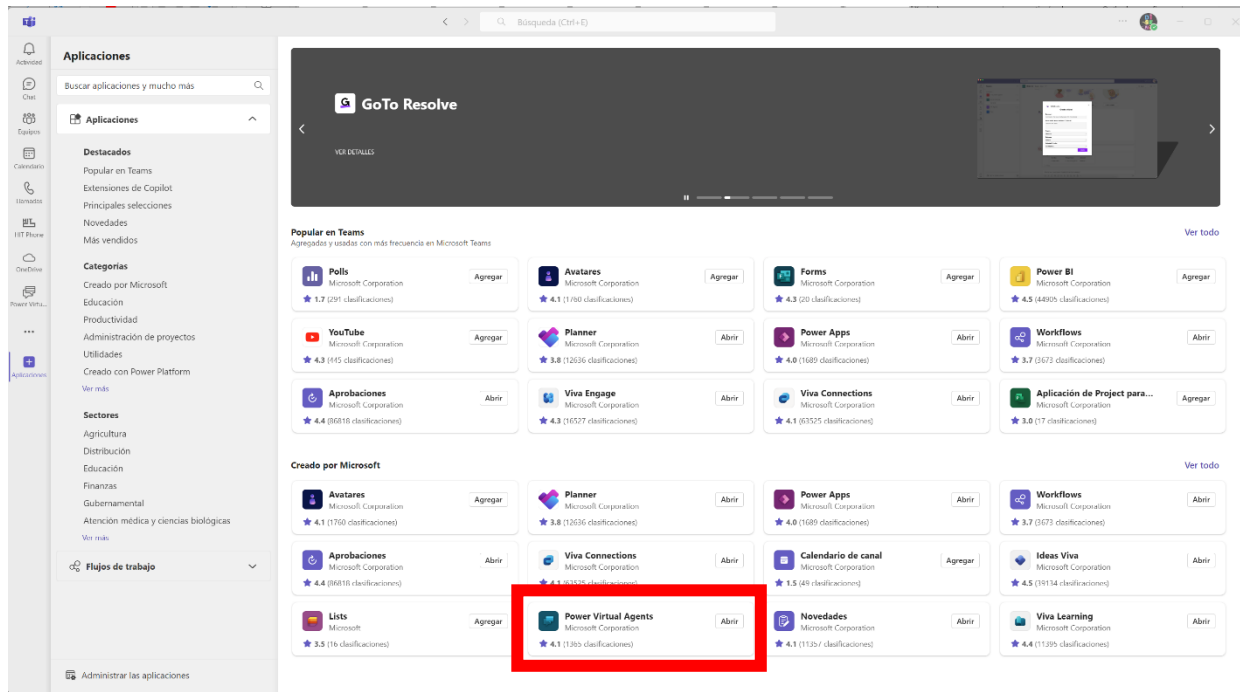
Búsqueda (Ctrl+E)

Actividad
Chat
Equipos
Calendario
Llamadas
HT Phone
OneDrive
Power Virtu...
...
Aplicaciones

Aplicaciones

Buscar aplicaciones y mucho más

Aplicaciones

Destacados
Popular en Teams
Extensiones de Copilot
Principales selecciones
Novedades
Más vendidos

Categorías
Creado por Microsoft
Educación
Productividad
Administración de proyectos
Utilidades
Creado con Power Platform
Ver más

Sectores
Agricultura
Distribución
Educación
Finanzas
Gubernamental
Atención médica y ciencias biológicas
Ver más

Flujos de trabajo

Administrar las aplicaciones

GoTo Resolve
VER DETALLES

Popular en Teams
Agregadas y usadas con más frecuencia en Microsoft Teams
Ver todo

Polls
Microsoft Corporation
Agregar
1.7 (291 clasificaciones)

Avatares
Microsoft Corporation
Agregar
4.1 (1760 clasificaciones)

Forms
Microsoft Corporation
Agregar
4.3 (20 clasificaciones)

Power BI
Microsoft Corporation
Agregar
4.5 (44905 clasificaciones)

YouTube
Microsoft Corporation
Agregar
4.3 (445 clasificaciones)

Planner
Microsoft Corporation
Abrir
3.8 (12636 clasificaciones)

Power Apps
Microsoft Corporation
Abrir
4.0 (1689 clasificaciones)

Workflows
Microsoft Corporation
Abrir
3.7 (3673 clasificaciones)

Aprobaciones
Microsoft Corporation
Abrir
4.4 (86818 clasificaciones)

Viva Engage
Microsoft Corporation
Abrir
4.3 (16527 clasificaciones)

Viva Connections
Microsoft Corporation
Abrir
4.1 (63525 clasificaciones)

Aplicación de Project para...
Microsoft Corporation
Agregar
3.0 (17 clasificaciones)

Creado por Microsoft
Ver todo

Avatares
Microsoft Corporation
Agregar
4.1 (1760 clasificaciones)

Planner
Microsoft Corporation
Abrir
3.8 (12636 clasificaciones)

Power Apps
Microsoft Corporation
Abrir
4.0 (1689 clasificaciones)

Workflows
Microsoft Corporation
Abrir
3.7 (3673 clasificaciones)

Aprobaciones
Microsoft Corporation
Abrir
4.4 (86818 clasificaciones)

Viva Connections
Microsoft Corporation
Abrir
4.1 (63525 clasificaciones)

Calendario de canal
Microsoft Corporation
Agregar
1.5 (49 clasificaciones)

Ideas Viva
Microsoft Corporation
Abrir
4.5 (39134 clasificaciones)

Lists
Microsoft
Agregar
3.5 (16 clasificaciones)

Power Virtual Agents
Microsoft Corporation
Abrir
4.1 (1365 clasificaciones)

Novedades
Microsoft Corporation
Abrir
4.1 (11357 clasificaciones)

Viva Learning
Microsoft Corporation
Abrir
4.4 (11395 clasificaciones)